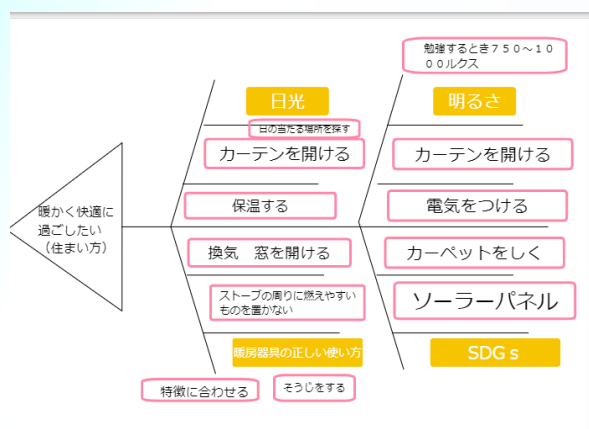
暖かく快適に過ごしたい（住まい方）

日光
日の当たる場所を探す
カーテンを開ける
保温する
換気　窓を開ける
ストーブの周りに燃えやすいものを置かない
暖房器具の正しい使い方
特徴に合わせる
そうじをする

勉強するとき７５０～１０００ルクス
明るさ
カーテンを開ける
電気をつける
カーペットをしく
ソーラーパネル
SDGｓ